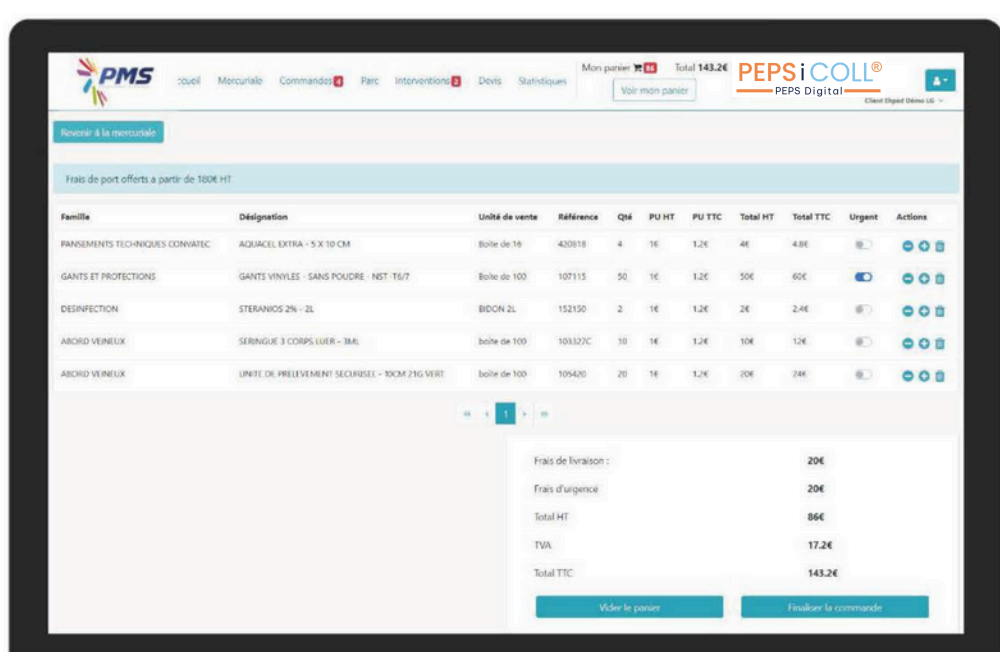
PMS ccueil Mercuriale Commandes 4 Parc Interventions 2 Devis Statistiques Mon panier 86 Total 143.2€ Voir mon panier

PEPS i COLL®
PEPS Digital

Client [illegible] Démo LG

Revenir à la mercuriale

Frais de port offerts a partir de 180€ HT

| Famille | Désignation | Unité de vente | Référence | Qté | PU HT | PU TTC | Total HT | Total TTC | Urgent | Actions |
|---|---|---|---|---|---|---|---|---|---|---|
| PANSEMENTS TECHNIQUES CONVATEC | AQUACEL EXTRA - 5 X 10 CM | Boite de 16 | 420818 | 4 | 1€ | 1.2€ | 4€ | 4.8€ | | |
| GANTS ET PROTECTIONS | GANTS VINYLES - SANS POUDRE - NST -T6/7 | Boite de 100 | 107115 | 50 | 1€ | 1.2€ | 50€ | 60€ | | |
| DESINFECTION | STERANIOS 2% - 2L | BIDON 2L | 152150 | 2 | 1€ | 1.2€ | 2€ | 2.4€ | | |
| ABORD VEINEUX | SERINGUE 3 CORPS LUER - 3ML | boite de 100 | 103327C | 10 | 1€ | 1.2€ | 10€ | 12€ | | |
| ABORD VEINEUX | UNITE DE PRELEVEMENT SECURISEE - 10CM 21G VERT | boite de 100 | 105420 | 20 | 1€ | 1.2€ | 20€ | 24€ | | |

« ‹ 1 › »

Frais de livraison : 20€
Frais d'urgence 20€
Total HT 86€
TVA 17.2€
Total TTC 143.2€

Vider le panier Finaliser la commande